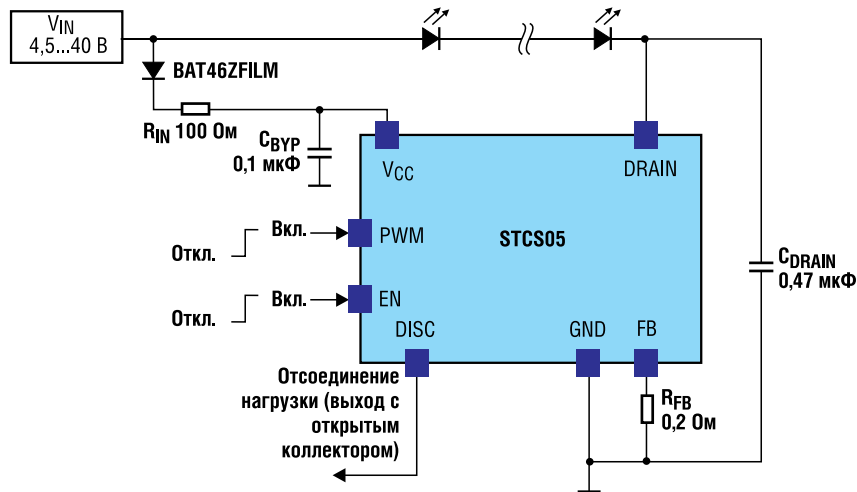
$V_{IN}$
4,5...40 В

BAT46ZFILM

$R_{IN}$ 100 Ом

$C_{BYP}$
0,1 мкФ

$V_{CC}$

DRAIN

STCS05

Вкл.
Откл.
PWM

Вкл.
Откл.
EN

DISC

GND

FB

$C_{DRAIN}$
0,47 мкФ

$R_{FB}$
0,2 Ом

Отсоединение нагрузки (выход с открытым коллектором)